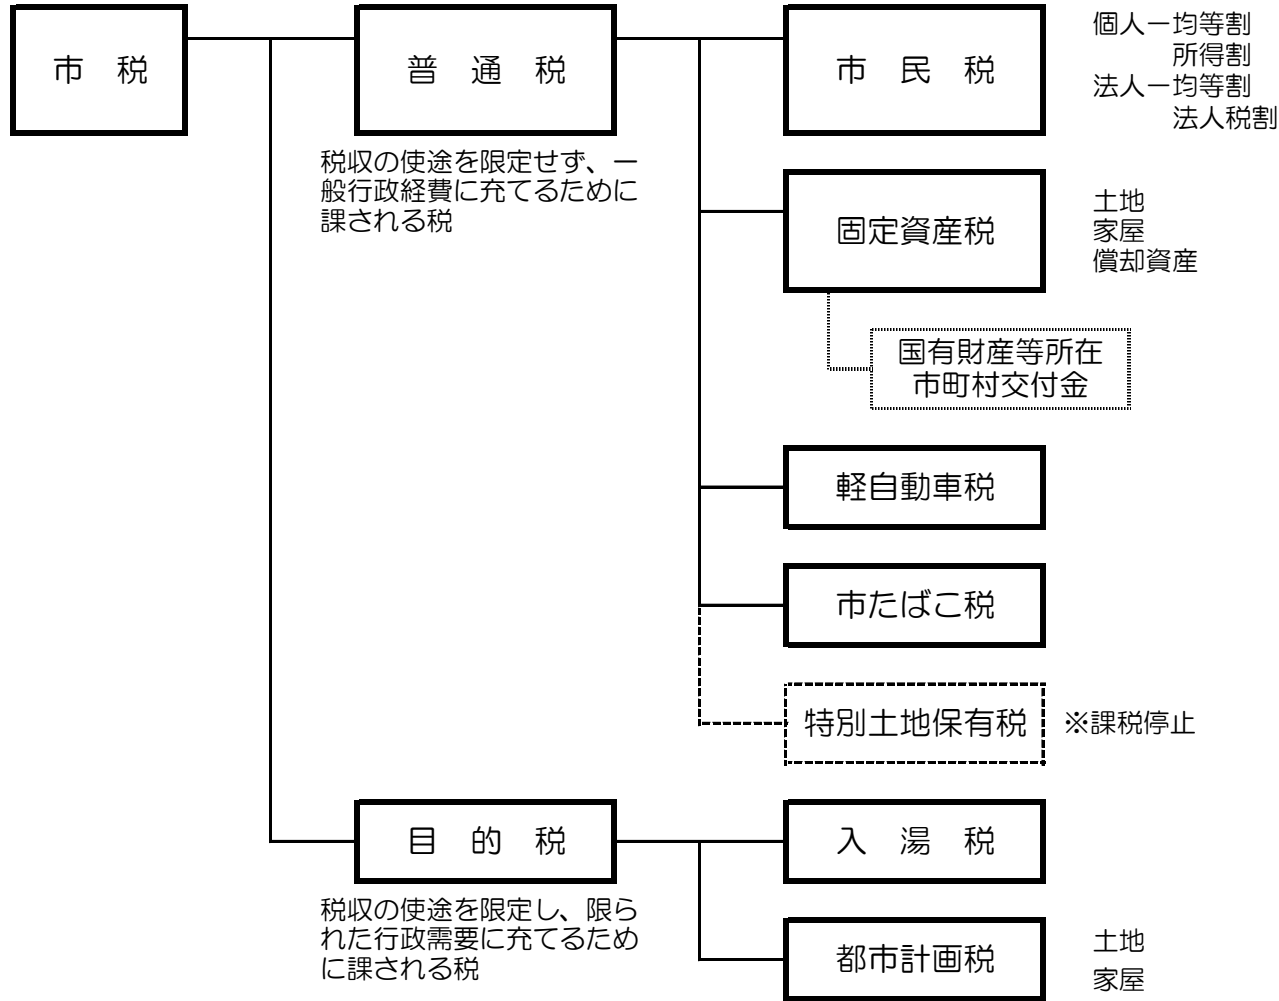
市　税

普　通　税

税収の使途を限定せず、一般行政経費に充てるために課される税

市　民　税

個人ー均等割
所得割
法人ー均等割
法人税割

固定資産税

土地
家屋
償却資産

国有財産等所在市町村交付金

軽自動車税

市たばこ税

特別土地保有税

※課税停止

目　的　税

税収の使途を限定し、限られた行政需要に充てるために課される税

入　湯　税

都市計画税

土地
家屋